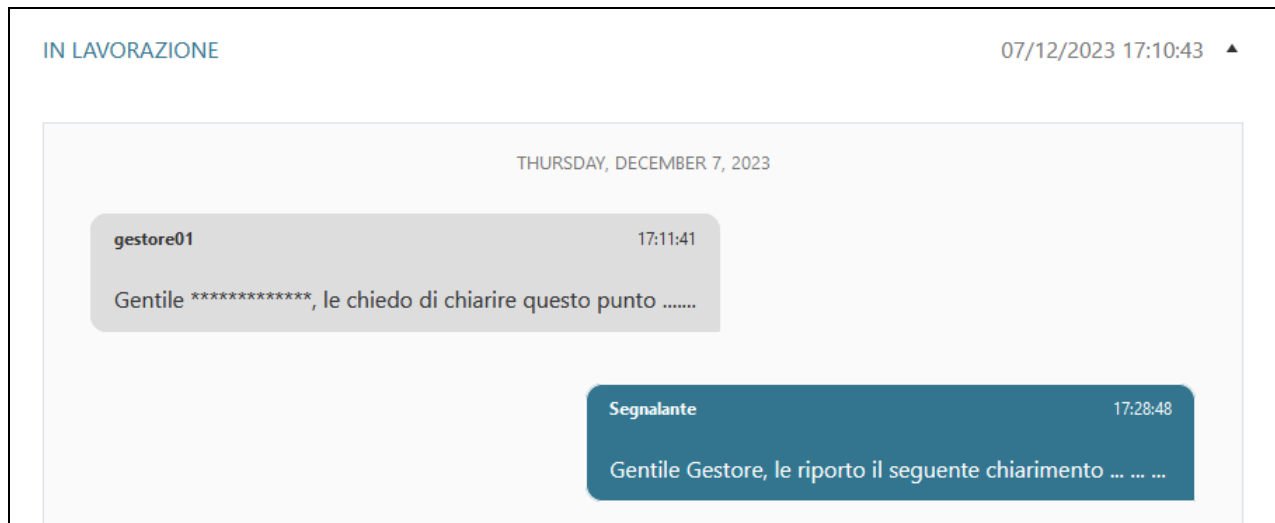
IN LAVORAZIONE

07/12/2023 17:10:43 ▲

THURSDAY, DECEMBER 7, 2023

gestore01

17:11:41

Gentile *************, le chiedo di chiarire questo punto .......

Segnalante

17:28:48

Gentile Gestore, le riporto il seguente chiarimento ... ... ...